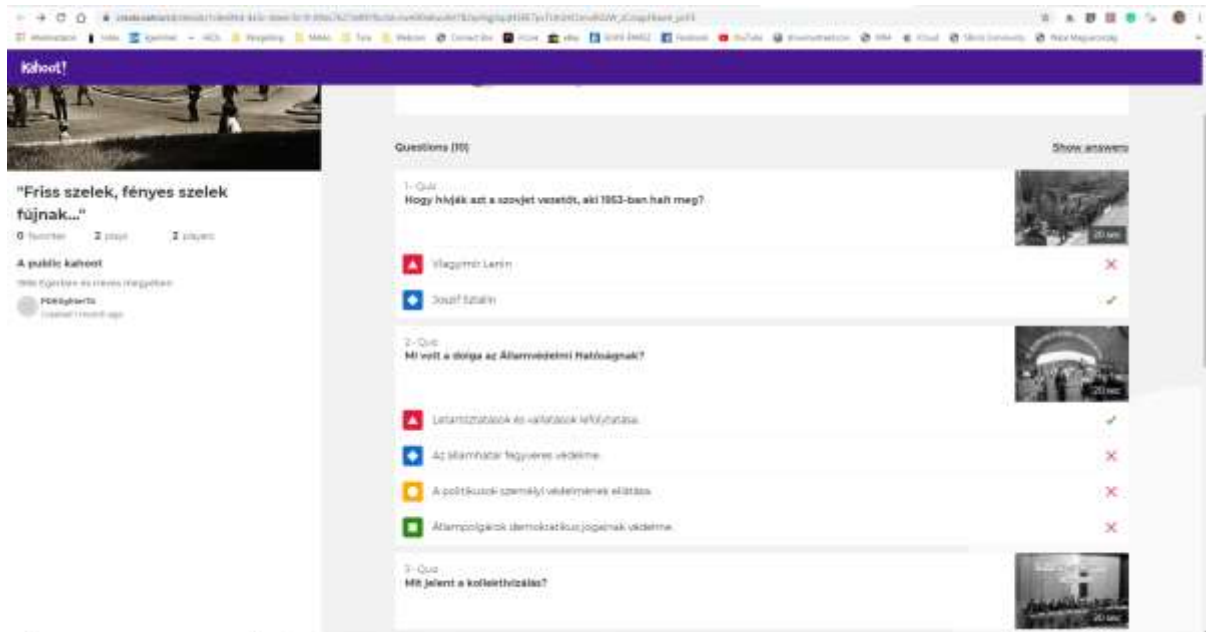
Kahoot!

"Friss szelek, fényes szelek fújnak..."

0 favorites 2 plays 2 players

A public kahoot

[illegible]

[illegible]

Questions (10)

Show answers

1 - Quiz
Hogy hívják azt a szovjet vezetőt, aki 1953-ban halt meg?

20 sec

Vlagyimir Lenin

Joszif Sztálin

2 - Quiz
Mi volt a dolga az Államvédelmi Hatóságnak?

20 sec

Letartóztatások és vallatások lefolytatása.

Az államhatár fegyveres védelme.

A politikusok személyi védelmének ellátása.

Állampolgárok demokratikus jogainak védelme.

3 - Quiz
Mit jelent a kollektivizálás?

20 sec